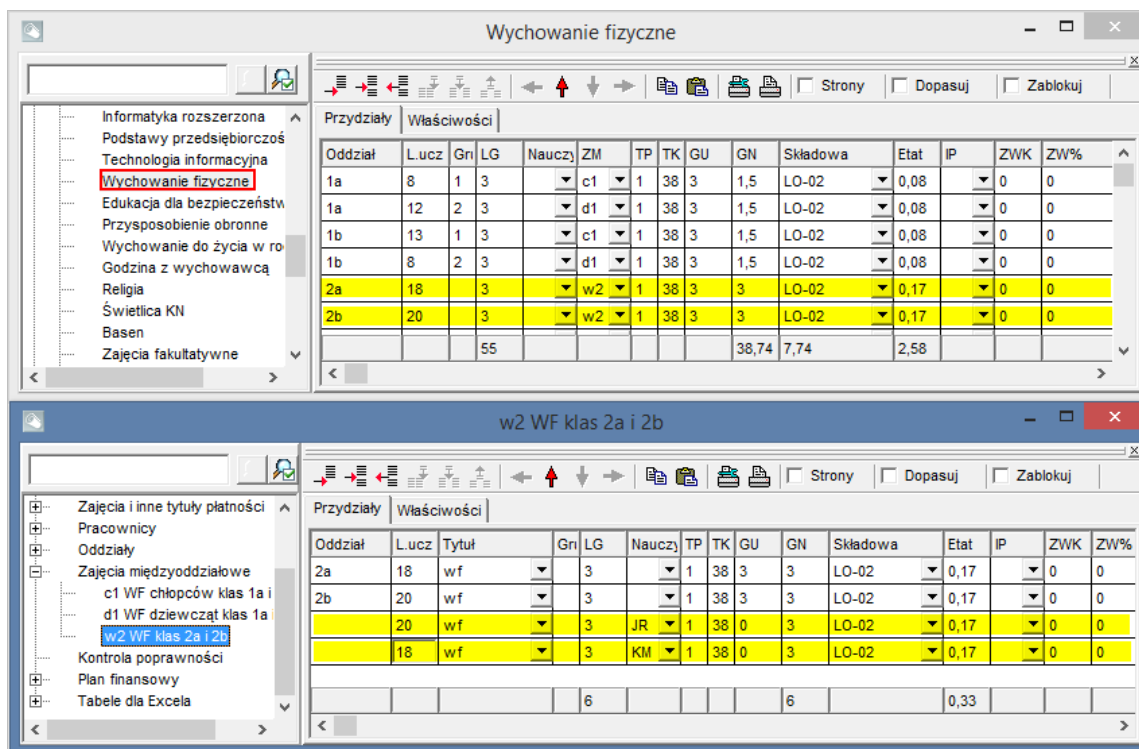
Wychowanie fizyczne

Informatyka rozszerzona
Podstawy przedsiębiorczoś
Technologia informacyjna
Wychowanie fizyczne
Edukacja dla bezpieczeństw
Przysposobienie obronne
Wychowanie do życia w ro
Godzina z wychowawcą
Religia
Świetlica KN
Basen
Zajęcia fakultatywne

Strony | Dopasuj | Zablokuj

Przydziały | Właściwości

| Oddział | L.ucz | Gr | LG | Nauczy | ZM | TP | TK | GU | GN | Składowa | Etat | IP | ZWK | ZW% |
|---|---|---|---|---|---|---|---|---|---|---|---|---|---|---|
| 1a | 8 | 1 | 3 | | c1 | 1 | 38 | 3 | 1,5 | LO-02 | 0,08 | | 0 | 0 |
| 1a | 12 | 2 | 3 | | d1 | 1 | 38 | 3 | 1,5 | LO-02 | 0,08 | | 0 | 0 |
| 1b | 13 | 1 | 3 | | c1 | 1 | 38 | 3 | 1,5 | LO-02 | 0,08 | | 0 | 0 |
| 1b | 8 | 2 | 3 | | d1 | 1 | 38 | 3 | 1,5 | LO-02 | 0,08 | | 0 | 0 |
| 2a | 18 | | 3 | | w2 | 1 | 38 | 3 | 3 | LO-02 | 0,17 | | 0 | 0 |
| 2b | 20 | | 3 | | w2 | 1 | 38 | 3 | 3 | LO-02 | 0,17 | | 0 | 0 |
| | | | 55 | | | | | | 38,74 | 7,74 | 2,58 | | | |

w2 WF klas 2a i 2b

Zajęcia i inne tytuły płatności
Pracownicy
Oddziały
Zajęcia międzyoddziałowe
c1 WF chłopców klas 1a i
d1 WF dziewcząt klas 1a i
w2 WF klas 2a i 2b
Kontrola poprawności
Plan finansowy
Tabele dla Excela

Strony | Dopasuj | Zablokuj

Przydziały | Właściwości

| Oddział | L.ucz | Tytuł | Gr | LG | Nauczy | TP | TK | GU | GN | Składowa | Etat | IP | ZWK | ZW% |
|---|---|---|---|---|---|---|---|---|---|---|---|---|---|---|
| 2a | 18 | wf | | 3 | | 1 | 38 | 3 | 3 | LO-02 | 0,17 | | 0 | 0 |
| 2b | 20 | wf | | 3 | | 1 | 38 | 3 | 3 | LO-02 | 0,17 | | 0 | 0 |
| | 20 | wf | | 3 | JR | 1 | 38 | 0 | 3 | LO-02 | 0,17 | | 0 | 0 |
| | 18 | wf | | 3 | KM | 1 | 38 | 0 | 3 | LO-02 | 0,17 | | 0 | 0 |
| | | | | 6 | | | | | 6 | | 0,33 | | | |